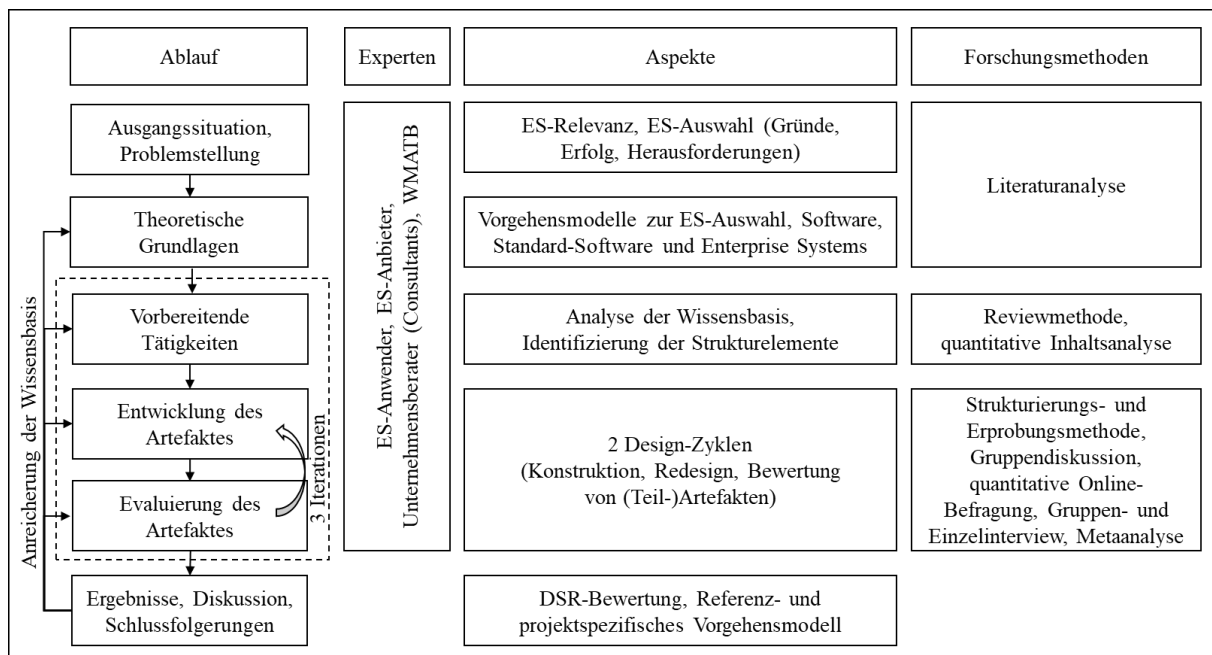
Ablauf

Experten

Aspekte

Forschungsmethoden

Ausgangssituation, Problemstellung

Theoretische Grundlagen

Vorbereitende Tätigkeiten

Entwicklung des Artefaktes

Evaluierung des Artefaktes

3 Iterationen

Anreicherung der Wissensbasis

Ergebnisse, Diskussion, Schlussfolgerungen

ES-Anwender, ES-Anbieter, Unternehmensberater (Consultants), WMATB

ES-Relevanz, ES-Auswahl (Gründe, Erfolg, Herausforderungen)

Vorgehensmodelle zur ES-Auswahl, Software, Standard-Software und Enterprise Systems

Analyse der Wissensbasis, Identifizierung der Strukturelemente

2 Design-Zyklen (Konstruktion, Redesign, Bewertung von (Teil-)Artefakten)

DSR-Bewertung, Referenz- und projektspezifisches Vorgehensmodell

Literaturanalyse

Reviewmethode, quantitative Inhaltsanalyse

Strukturierungs- und Erprobungsmethode, Gruppendiskussion, quantitative Online-Befragung, Gruppen- und Einzelinterview, Metaanalyse